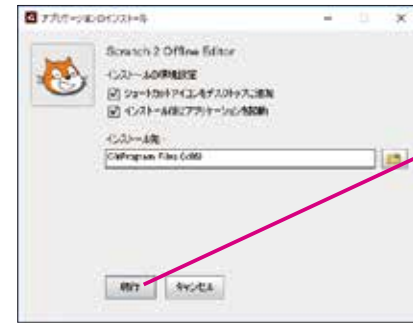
アプリケーションのインストール

Scratch 2 Offline Editor

インストールの詳細設定

☑ ショートカットアイコンをデスクトップに追加

☑ インストール後にアプリケーションを起動

インストール先:

C:\Program Files (x86)

続行

キャンセル